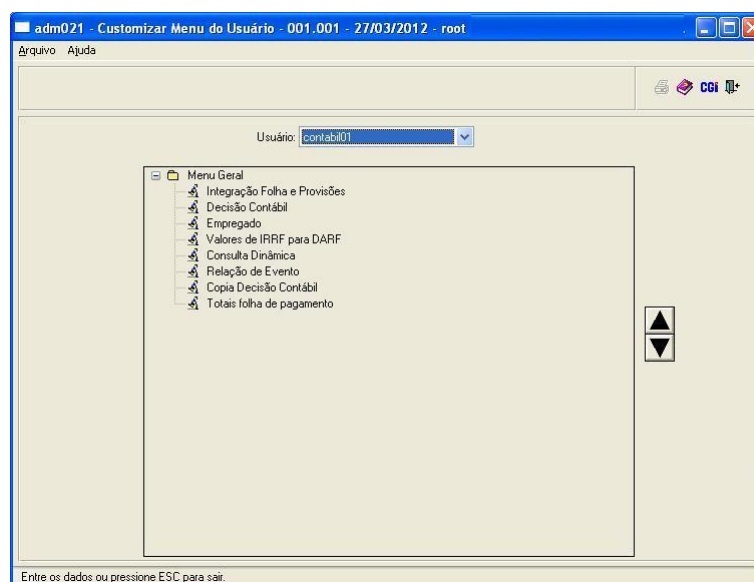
adm021 - Customizar Menu do Usuário - 001.001 - 27/03/2012 - root

Arquivo Ajuda

CGi

Usuário: contabil01

Menu Geral
Integração Folha e Provisões
Decisão Contábil
Empregado
Valores de IRRF para DARF
Consulta Dinâmica
Relação de Evento
Copia Decisão Contábil
Totais folha de pagamento

Entre os dados ou pressione ESC para sair.